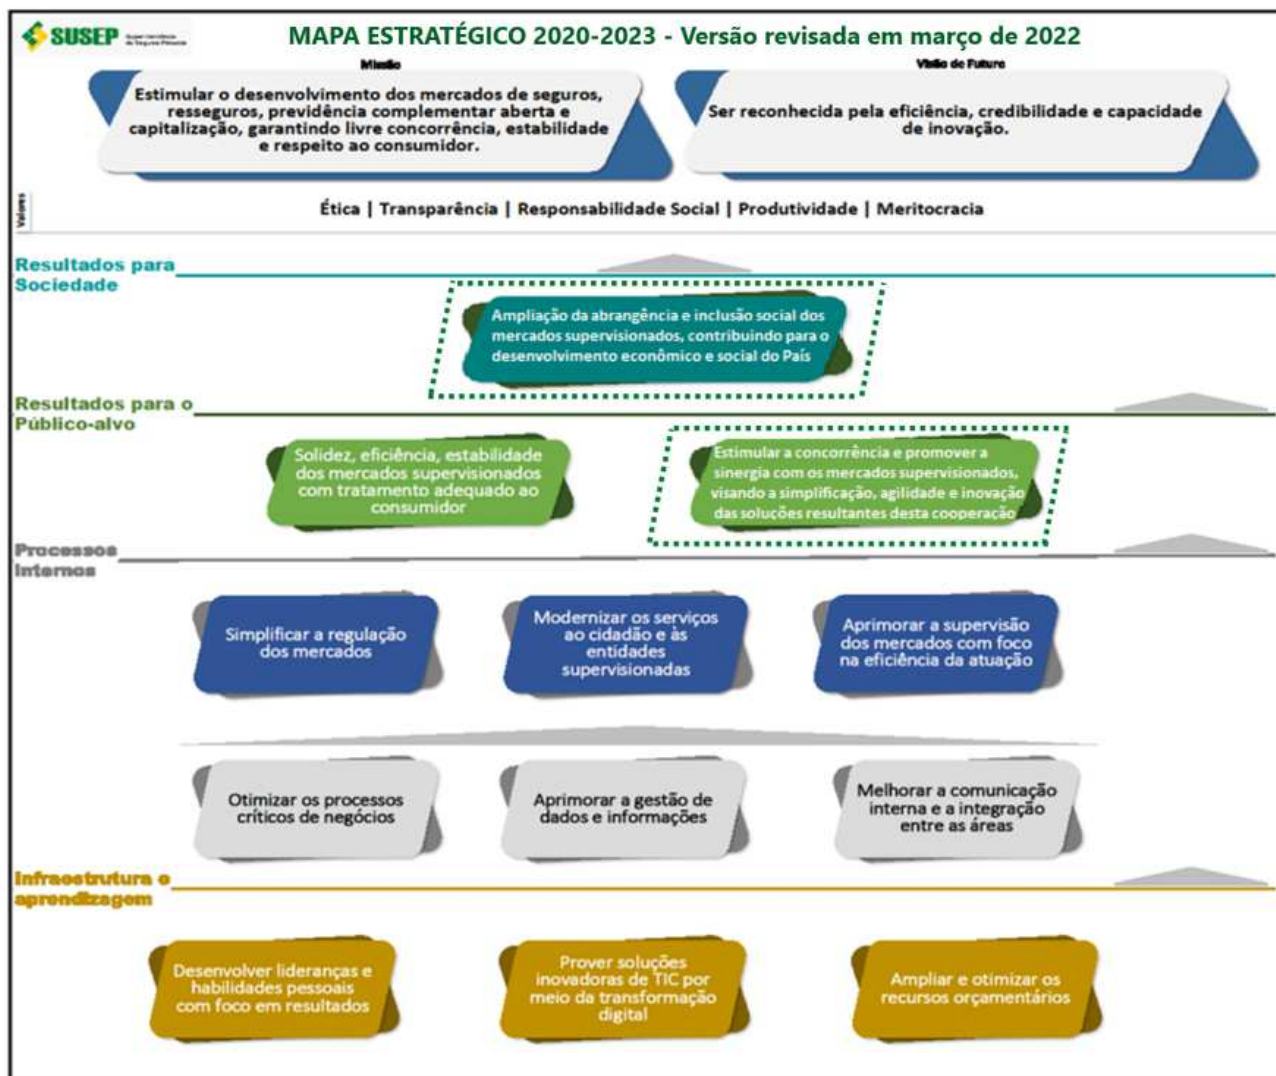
SUSEP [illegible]

MAPA ESTRATÉGICO 2020-2023 - Versão revisada em março de 2022

Missão

Estimular o desenvolvimento dos mercados de seguros, resseguros, previdência complementar aberta e capitalização, garantindo livre concorrência, estabilidade e respeito ao consumidor.

Visão de Futuro

Ser reconhecida pela eficiência, credibilidade e capacidade de inovação.

Valores

Ética | Transparência | Responsabilidade Social | Produtividade | Meritocracia

Resultados para Sociedade

Ampliação da abrangência e inclusão social dos mercados supervisionados, contribuindo para o desenvolvimento econômico e social do País

Resultados para o Público-alvo

Solidez, eficiência, estabilidade dos mercados supervisionados com tratamento adequado ao consumidor

Estimular a concorrência e promover a sinergia com os mercados supervisionados, visando a simplificação, agilidade e inovação das soluções resultantes desta cooperação

Processos Internos

Simplificar a regulação dos mercados

Modernizar os serviços ao cidadão e às entidades supervisionadas

Aprimorar a supervisão dos mercados com foco na eficiência da atuação

Otimizar os processos críticos de negócios

Aprimorar a gestão de dados e informações

Melhorar a comunicação interna e a integração entre as áreas

Infraestrutura e aprendizagem

Desenvolver lideranças e habilidades pessoais com foco em resultados

Prover soluções inovadoras de TIC por meio da transformação digital

Ampliar e otimizar os recursos orçamentários